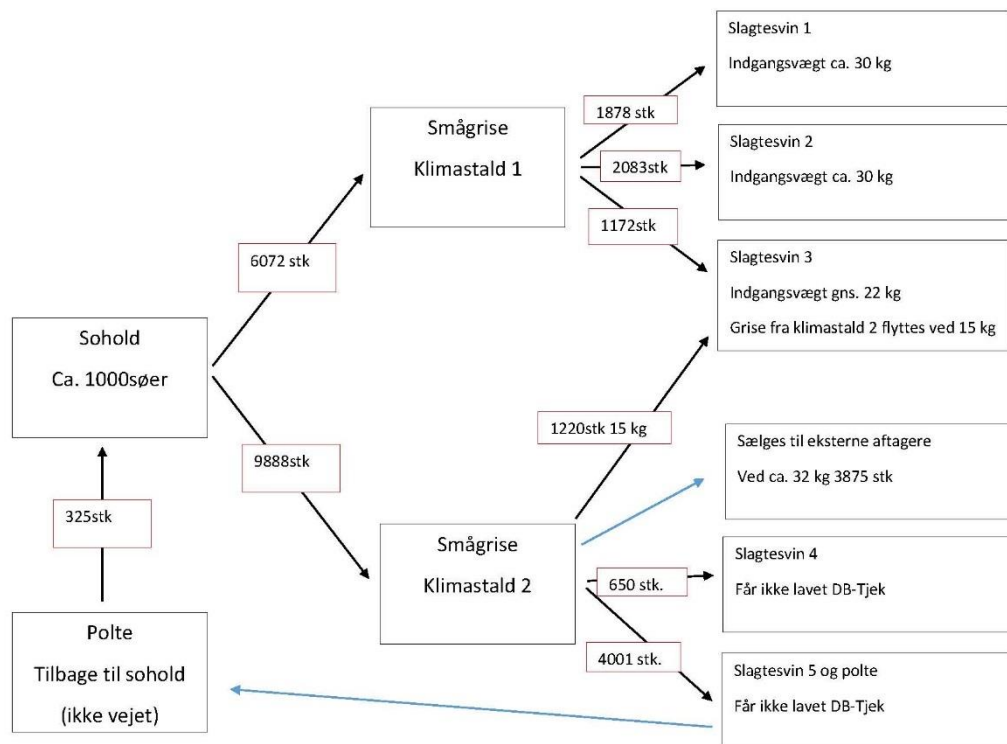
Sohold

Ca. 1000søer

6072 stk

9888stk

325stk

Polte

Tilbage til sohold

(ikke vejet)

Smågrise

Klimastald 1

1878 stk

2083stk

1172stk

Slagtesvin 1

Indgangsvægt ca. 30 kg

Slagtesvin 2

Indgangsvægt ca. 30 kg

Slagtesvin 3

Indgangsvægt gns. 22 kg

Grise fra klimastald 2 flyttes ved 15 kg

1220stk 15 kg

Smågrise

Klimastald 2

650 stk.

4001 stk.

Sælges til eksterne aftagere

Ved ca. 32 kg 3875 stk

Slagtesvin 4

Får ikke lavet DB-Tjek

Slagtesvin 5 og polte

Får ikke lavet DB-Tjek